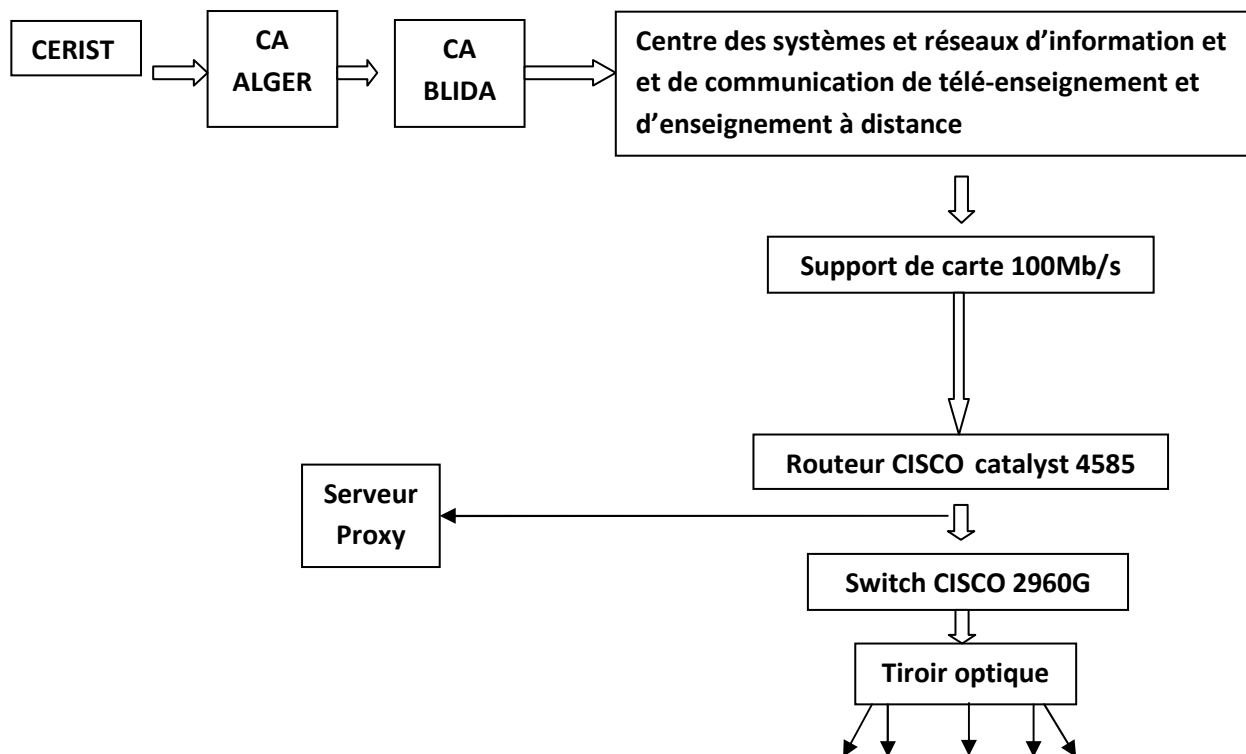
CERIST

CA ALGER

CA BLIDA

Centre des systèmes et réseaux d'information et et de communication de télé-enseignement et d'enseignement à distance

Support de carte 100Mb/s

Routeur CISCO catalyst 4585

Serveur Proxy

Switch CISCO 2960G

Tiroir optique